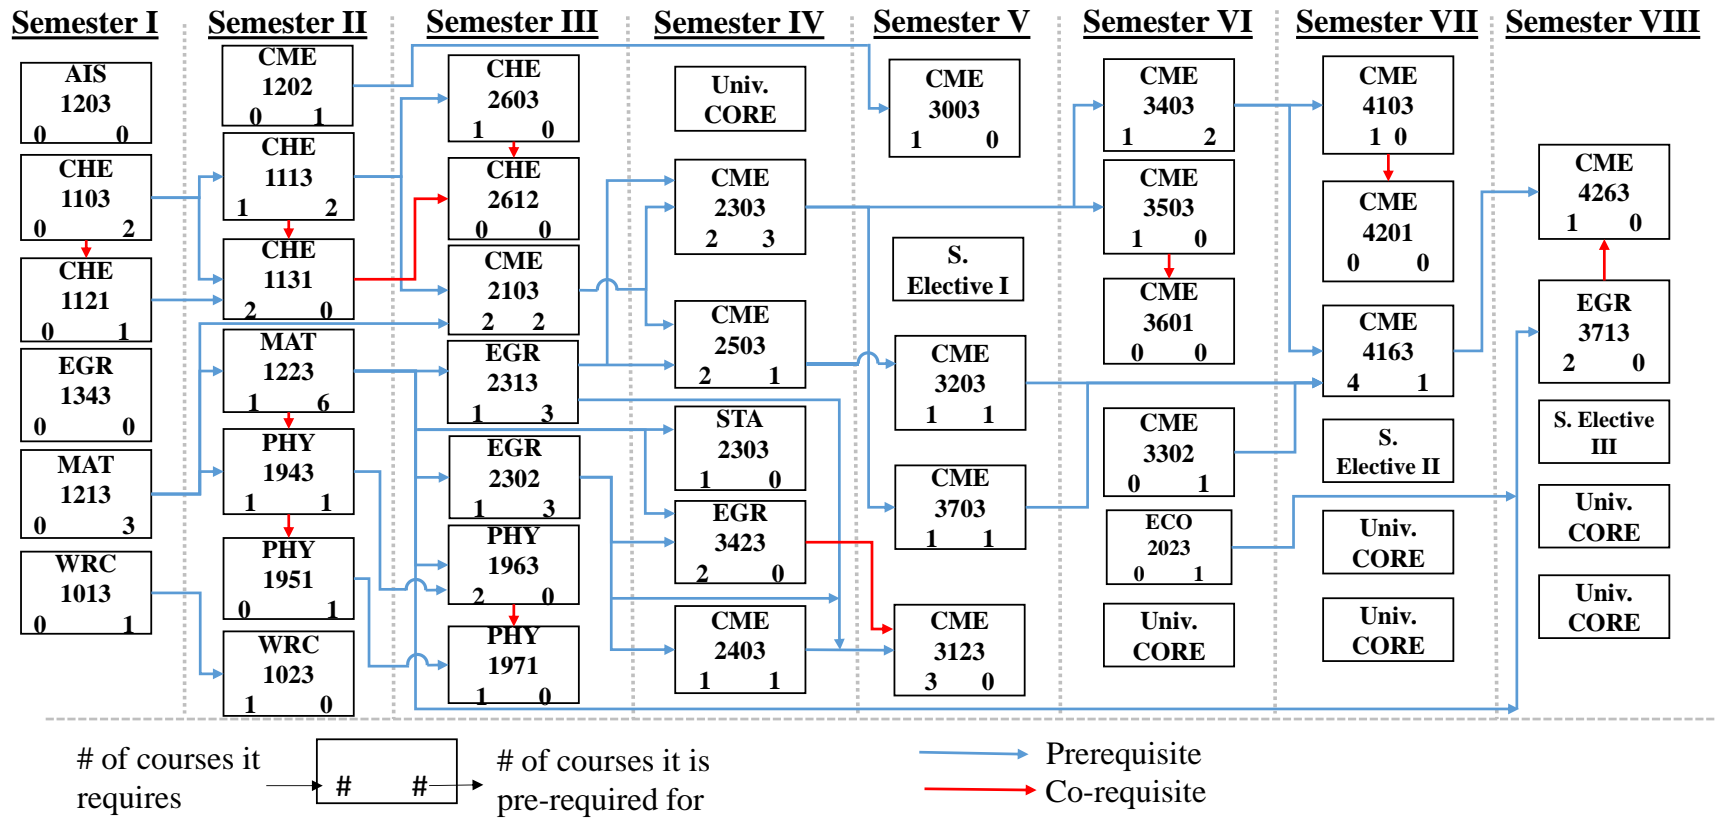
Semester I

AIS 1203 0 0

CHE 1103 0 2

CHE 1121 0 1

EGR 1343 0 0

MAT 1213 0 3

WRC 1013 0 1

Semester II

CME 1202 0 1

CHE 1113 1 2

CHE 1131 2 0

MAT 1223 1 6

PHY 1943 1 1

PHY 1951 0 1

WRC 1023 1 0

Semester III

CHE 2603 1 0

CHE 2612 0 0

CME 2103 2 2

EGR 2313 1 3

EGR 2302 1 3

PHY 1963 2 0

PHY 1971 1 0

Semester IV

Univ. CORE

CME 2303 2 3

CME 2503 2 1

STA 2303 1 0

EGR 3423 2 0

CME 2403 1 1

Semester V

CME 3003 1 0

S. Elective I

CME 3203 1 1

CME 3703 1 1

CME 3123 3 0

Semester VI

CME 3403 1 2

CME 3503 1 0

CME 3601 0 0

CME 3302 0 1

ECO 2023 0 1

Univ. CORE

Semester VII

CME 4103 1 0

CME 4201 0 0

CME 4163 4 1

S. Elective II

Univ. CORE

Univ. CORE

Semester VIII

CME 4263 1 0

EGR 3713 2 0

S. Elective III

Univ. CORE

Univ. CORE

# of courses it requires

# #

# of courses it is pre-required for

Prerequisite

Co-requisite